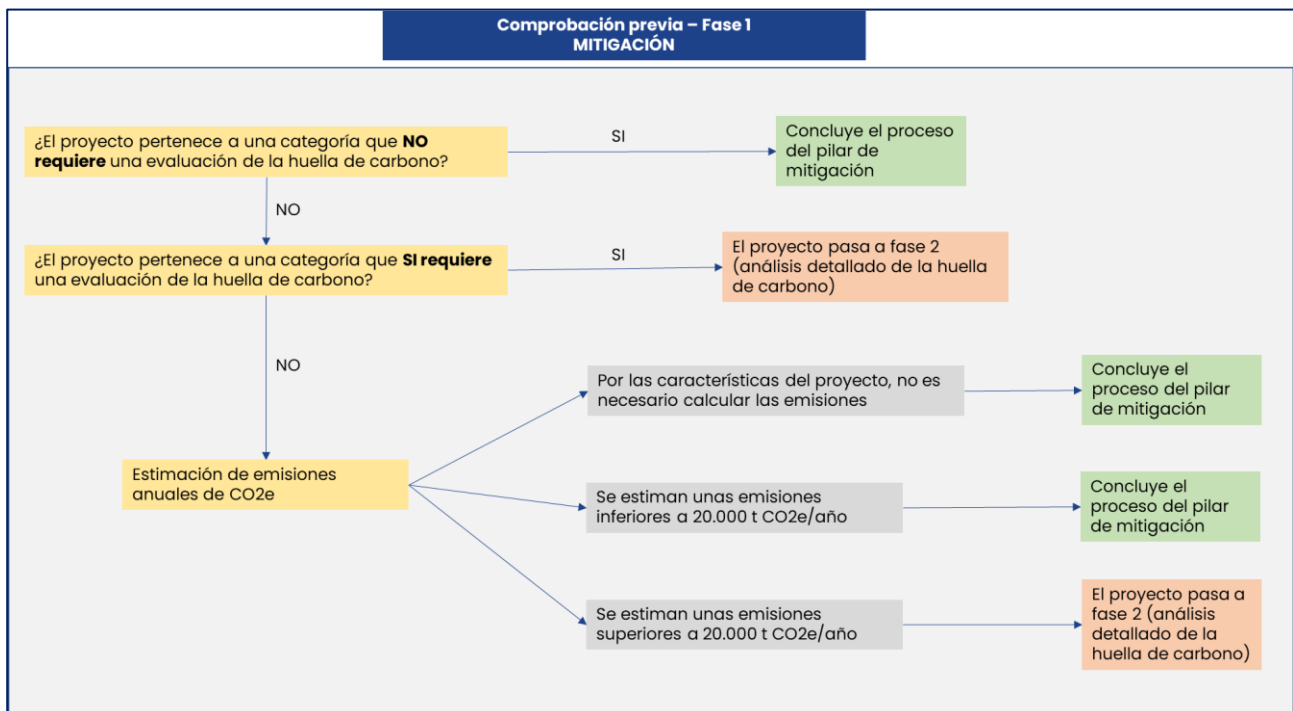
Comprobación previa – Fase 1
MITIGACIÓN

¿El proyecto pertenece a una categoría que **NO requiere** una evaluación de la huella de carbono?

SI

Concluye el proceso del pilar de mitigación

NO

¿El proyecto pertenece a una categoría que **SI requiere** una evaluación de la huella de carbono?

SI

El proyecto pasa a fase 2 (análisis detallado de la huella de carbono)

NO

Estimación de emisiones anuales de CO2e

Por las características del proyecto, no es necesario calcular las emisiones

Concluye el proceso del pilar de mitigación

Se estiman unas emisiones inferiores a 20.000 t CO2e/año

Concluye el proceso del pilar de mitigación

Se estiman unas emisiones superiores a 20.000 t CO2e/año

El proyecto pasa a fase 2 (análisis detallado de la huella de carbono)